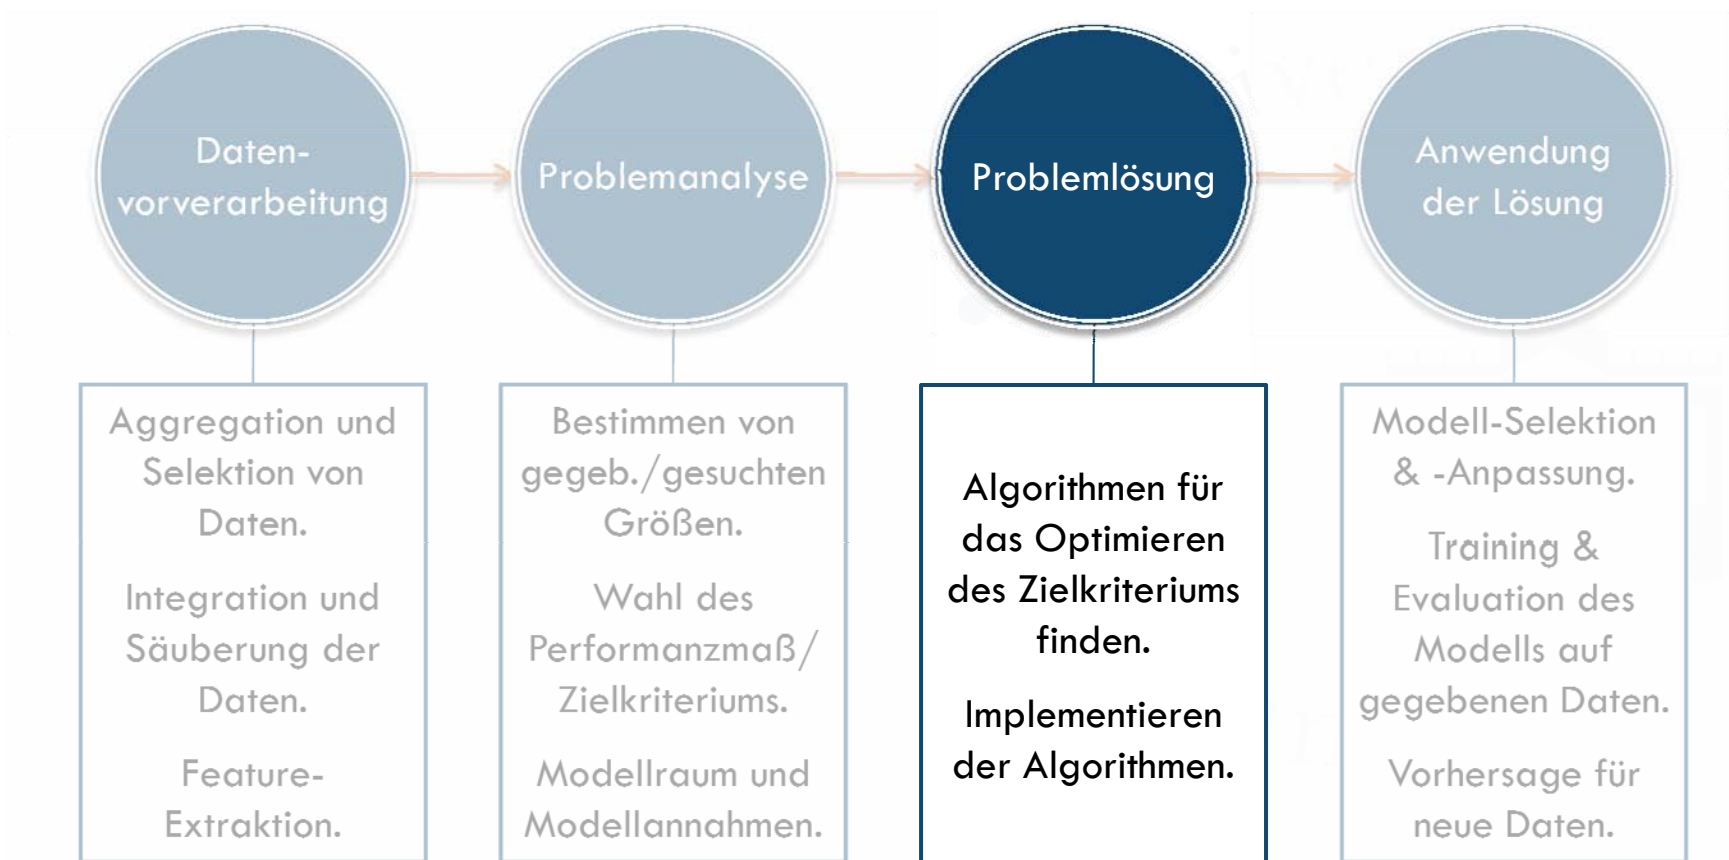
Datenvorverarbeitung

Problemanalyse

Problemlösung

Anwendung der Lösung

Aggregation und Selektion von Daten.

Integration und Säuberung der Daten.

Feature-Extraktion.

Bestimmen von gegeb./gesuchten Größen.

Wahl des Performanzmaß/ Zielkriteriums.

Modellraum und Modellannahmen.

Algorithmen für das Optimieren des Zielkriteriums finden.

Implementieren der Algorithmen.

Modell-Selektion & -Anpassung.

Training & Evaluation des Modells auf gegebenen Daten.

Vorhersage für neue Daten.